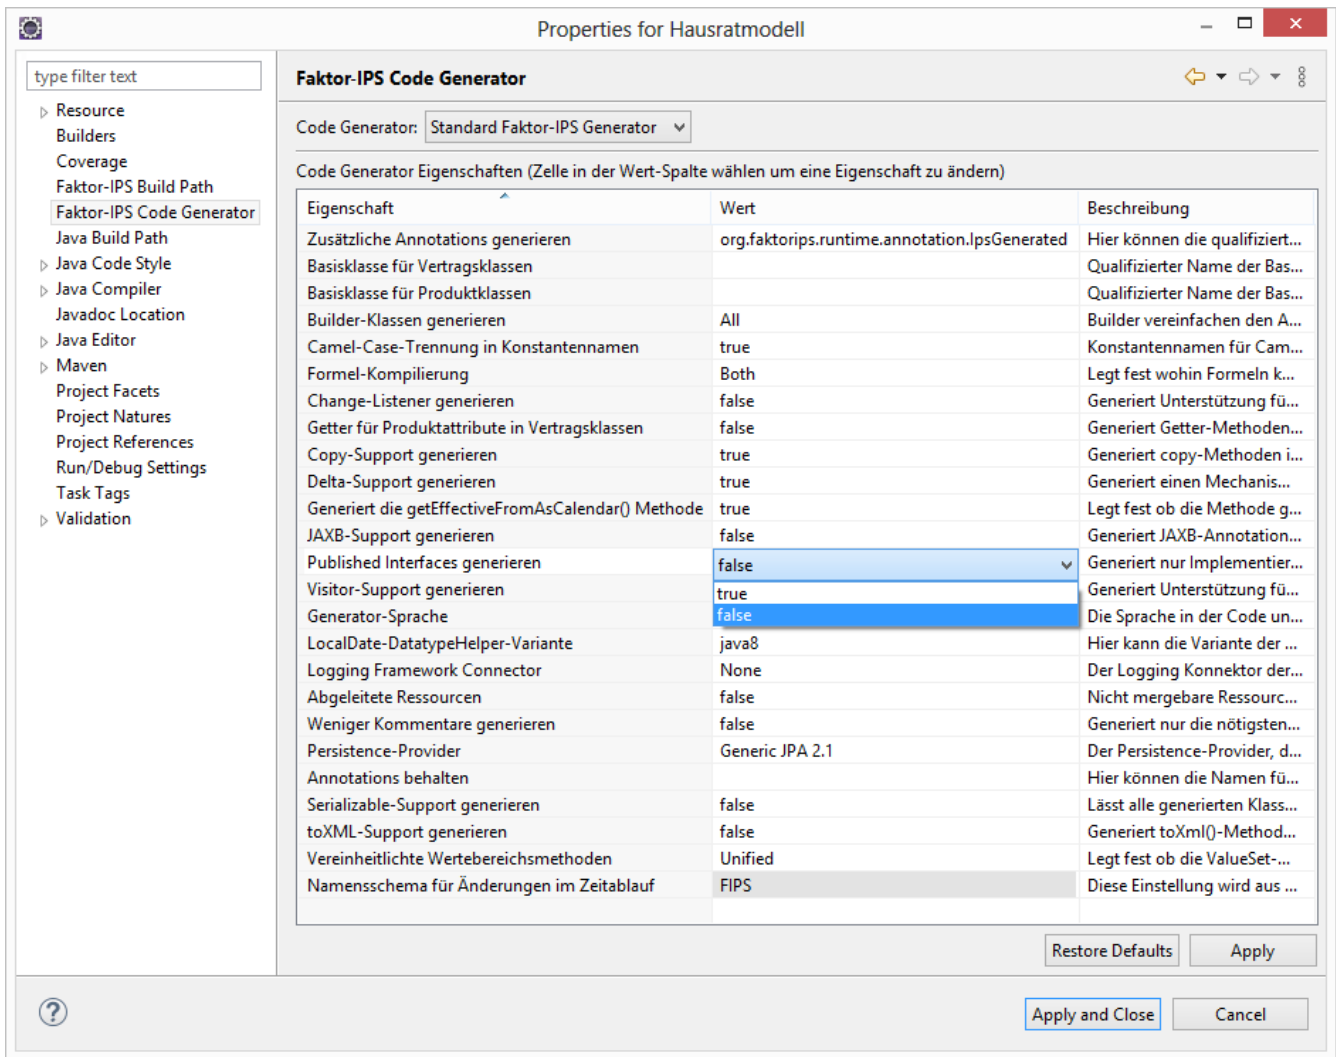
Properties for Hausratmodell

type filter text

Resource
Builders
Coverage
Faktor-IPS Build Path
Faktor-IPS Code Generator
Java Build Path
Java Code Style
Java Compiler
Javadoc Location
Java Editor
Maven
Project Facets
Project Natures
Project References
Run/Debug Settings
Task Tags
Validation

Faktor-IPS Code Generator

Code Generator: Standard Faktor-IPS Generator

Code Generator Eigenschaften (Zelle in der Wert-Spalte wählen um eine Eigenschaft zu ändern)

| Eigenschaft | Wert | Beschreibung |
|---|---|---|
| Zusätzliche Annotations generieren | org.faktorips.runtime.annotation.IpsGenerated | Hier können die qualifiziert... |
| Basisklasse für Vertragsklassen | | Qualifizierter Name der Bas... |
| Basisklasse für Produktklassen | | Qualifizierter Name der Bas... |
| Builder-Klassen generieren | All | Builder vereinfachen den A... |
| Camel-Case-Trennung in Konstantennamen | true | Konstantennamen für Cam... |
| Formel-Kompilierung | Both | Legt fest wohin Formeln k... |
| Change-Listener generieren | false | Generiert Unterstützung fü... |
| Getter für Produktattribute in Vertragsklassen | false | Generiert Getter-Methoden... |
| Copy-Support generieren | true | Generiert copy-Methoden i... |
| Delta-Support generieren | true | Generiert einen Mechanis... |
| Generiert die getEffectiveFromAsCalendar() Methode | true | Legt fest ob die Methode g... |
| JAXB-Support generieren | false | Generiert JAXB-Annotation... |
| Published Interfaces generieren | false | Generiert nur Implementier... |
| Visitor-Support generieren | true | Generiert Unterstützung fü... |
| Generator-Sprache | false | Die Sprache in der Code un... |
| LocalDate-DatatypeHelper-Variante | java8 | Hier kann die Variante der ... |
| Logging Framework Connector | None | Der Logging Konnektor der... |
| Abgeleitete Ressourcen | false | Nicht mergebare Ressourc... |
| Weniger Kommentare generieren | false | Generiert nur die nötigsten... |
| Persistence-Provider | Generic JPA 2.1 | Der Persistence-Provider, d... |
| Annotations behalten | | Hier können die Namen fü... |
| Serializable-Support generieren | false | Lässt alle generierten Klass... |
| toXML-Support generieren | false | Generiert toXml()-Method... |
| Vereinheitlichte Wertebereichsmethoden | Unified | Legt fest ob die ValueSet-... |
| Namensschema für Änderungen im Zeitablauf | FIPS | Diese Einstellung wird aus ... |

Restore Defaults
Apply
Apply and Close
Cancel